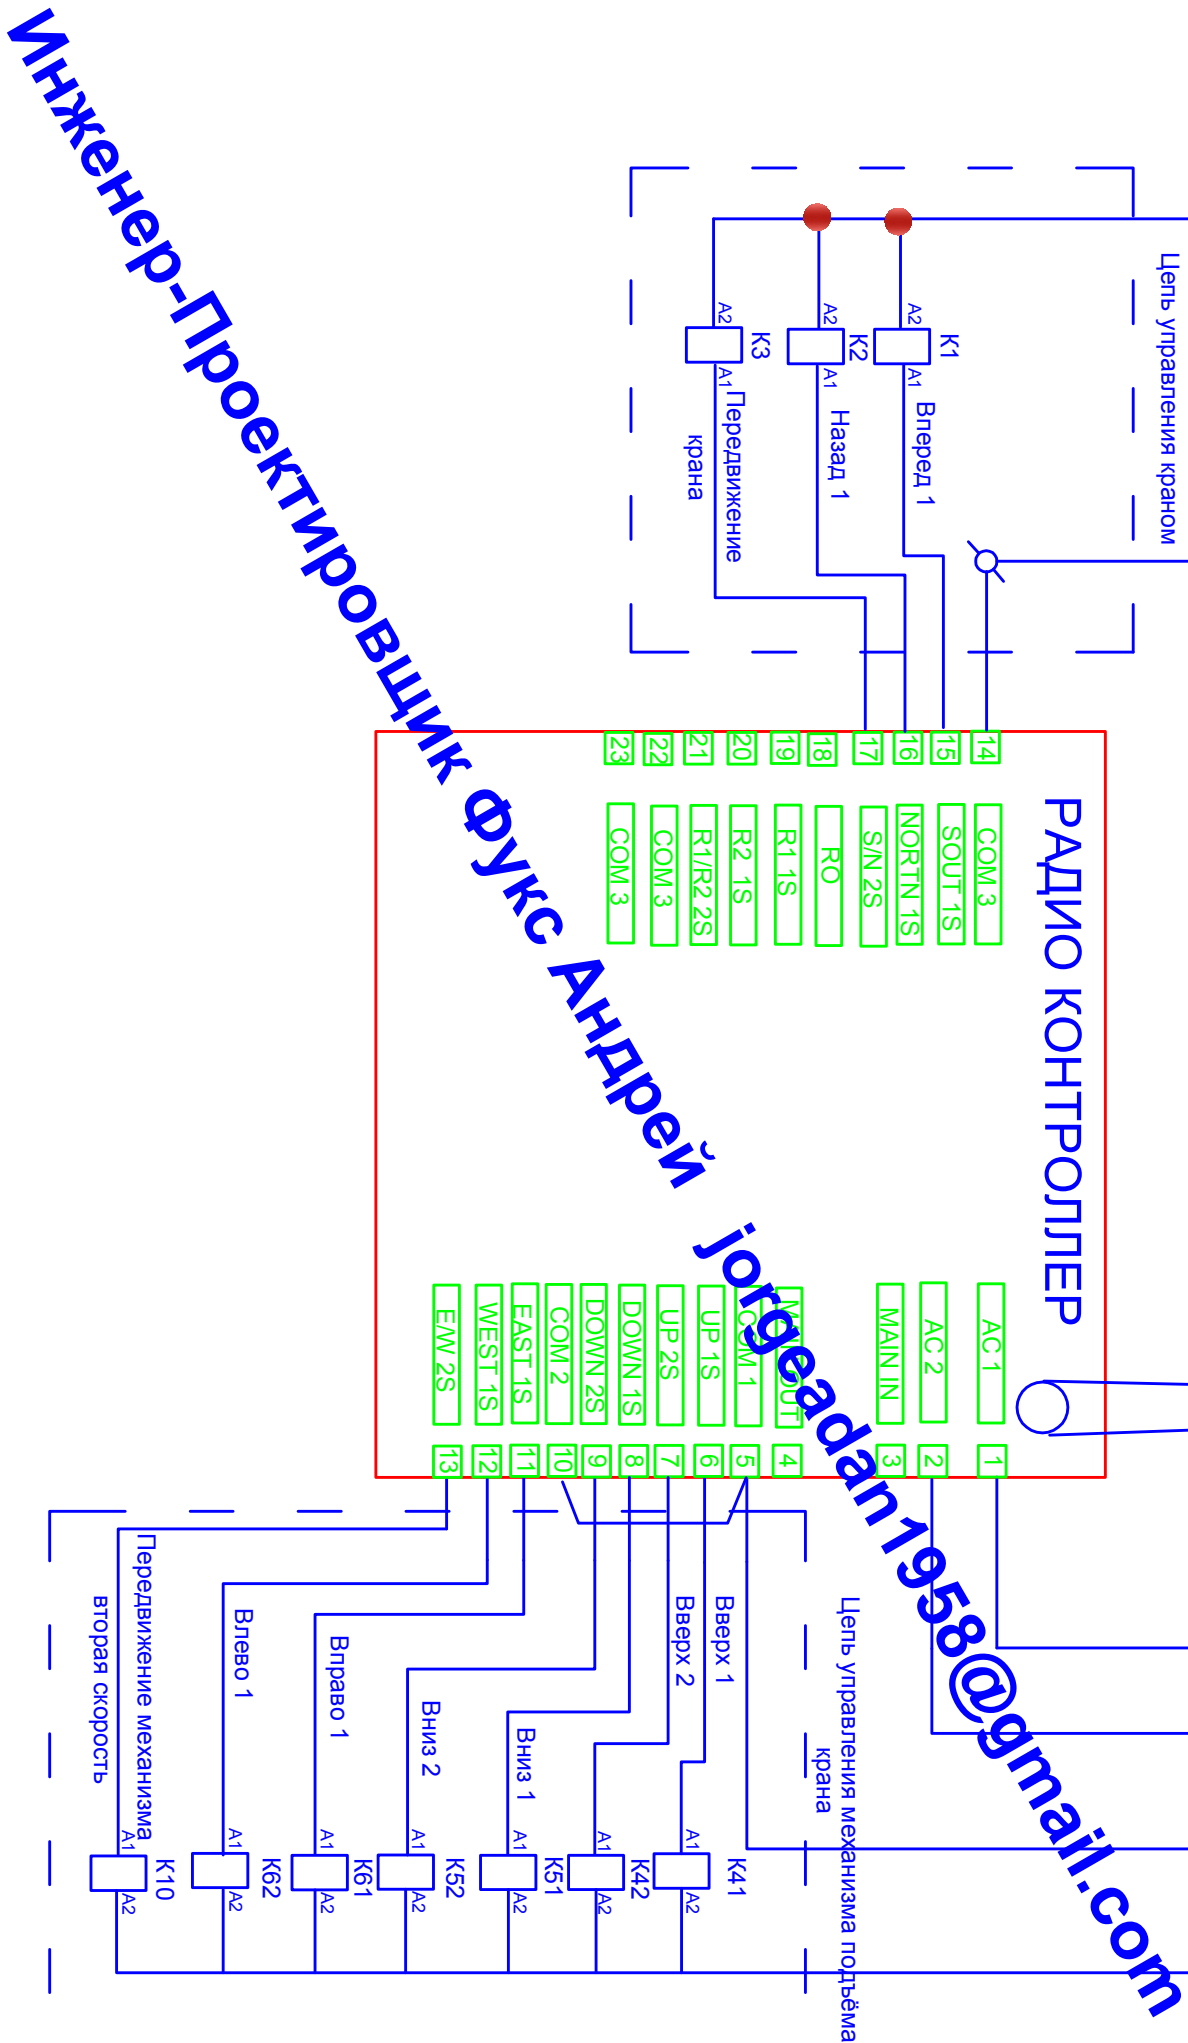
Инженер-Проектировщик Фукс Андрей jorgeadan1958@gmail.com

Цепь управления краном

A2
K3
A1
Передвижение крана

A2
K2
A1
Назад 1

A2
K1
A1
Вперед 1

РАДИО КОНТРОЛЛЕР

23
22
21
20
19
18
17
16
15
14

COM 3
COM 3
R1/R2 2S
R2 1S
R1 1S
RO
S/N 2S
NORTN 1S
SOUT 1S
COM 3

E/W 2S
WEST 1S
EAST 1S
COM 2
DOWN 2S
DOWN 1S
UP 2S
UP 1S
COM 1
MAIN OUT
MAIN IN
AC 2
AC 1

13
12
11
10
9
8
7
6
5
4
3
2
1

Передвижение механизма вторая скорость
Влево 1
Вправо 1
Вниз 2
Вниз 1
Вверх 2
Вверх 1
Цепь управления механизма подъёма крана

A1
K10
A2
A1
K62
A2
A1
K61
A2
A1
K52
A2
A1
K51
A2
A1
K42
A2
A1
K41
A2